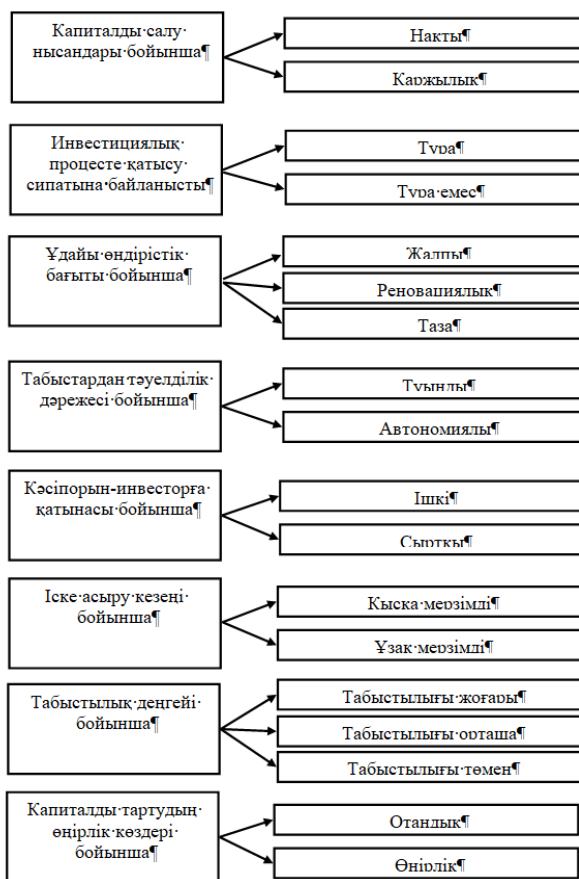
Капиталды·салу·нысандары·бойынша¶

Нақты¶

Қаржылық¶

Инвестициялық·процесте·қатысу·сипатына·байланысты¶

Тура¶

Тура·емес¶

Ұдайы·өндірістік·бағыты·бойынша¶

Жалпы¶

Реновациялық¶

Таза¶

Табыстардан·тәуелділік·дәрежесі·бойынша¶

Туынды¶

Автономиялы¶

Кәсіпорын-инвесторға·қатынасы·бойынша¶

Ішкі¶

Сыртқы¶

Іске·асыру·кезеңі·бойынша¶

Қысқа·мерзімді¶

Ұзақ·мерзімді¶

Табыстылық·деңгейі·бойынша¶

Табыстылығы·жоғары¶

Табыстылығы·орташа¶

Табыстылығы·төмен¶

Капиталды·тартудың·өңірлік·көздері·бойынша¶

Отандық¶

Өңірлік¶